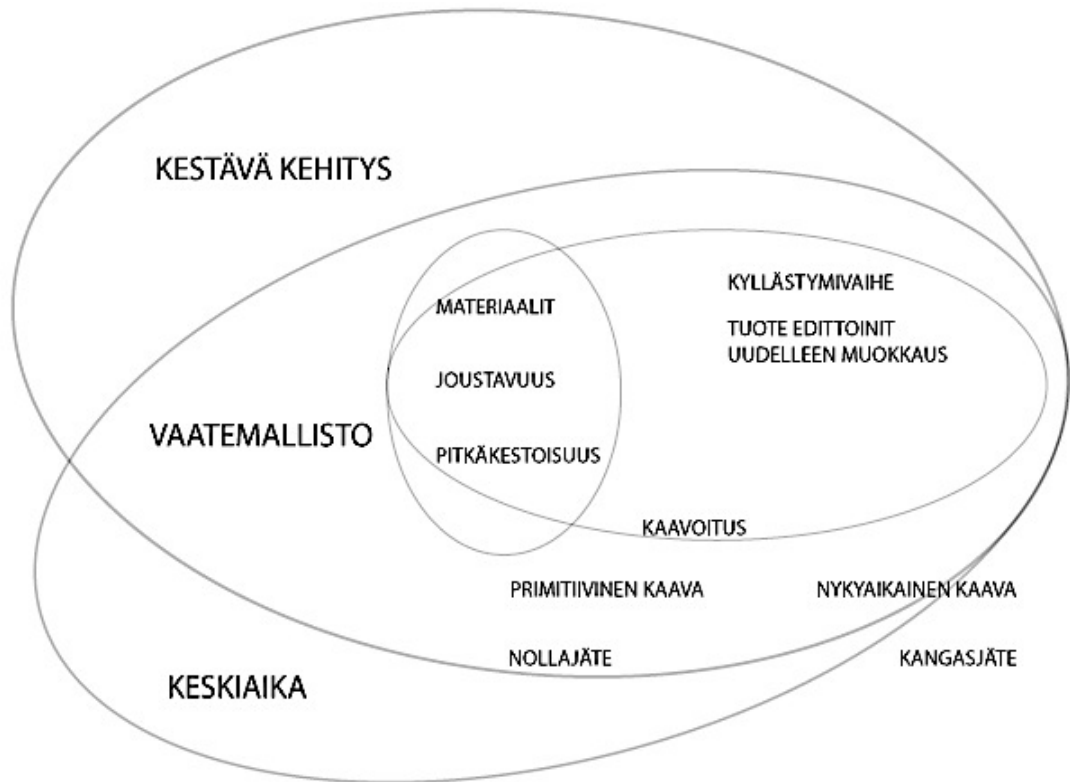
KESTÄVÄ KEHITYS

KYLLÄSTYMIVAIHE

TUOTE EDITTOINIT
UUDELLEEN MUOKKAUS

MATERIAALIT

JOUSTAVUUS

VAATEMALLISTO

PITKÄKESTOISUUS

KAAVOITUS

PRIMITIIVINEN KAAVA

NYKYAIKAINEN KAAVA

NOLLAJÄTE

KANGASJÄTE

KESKIAIKA